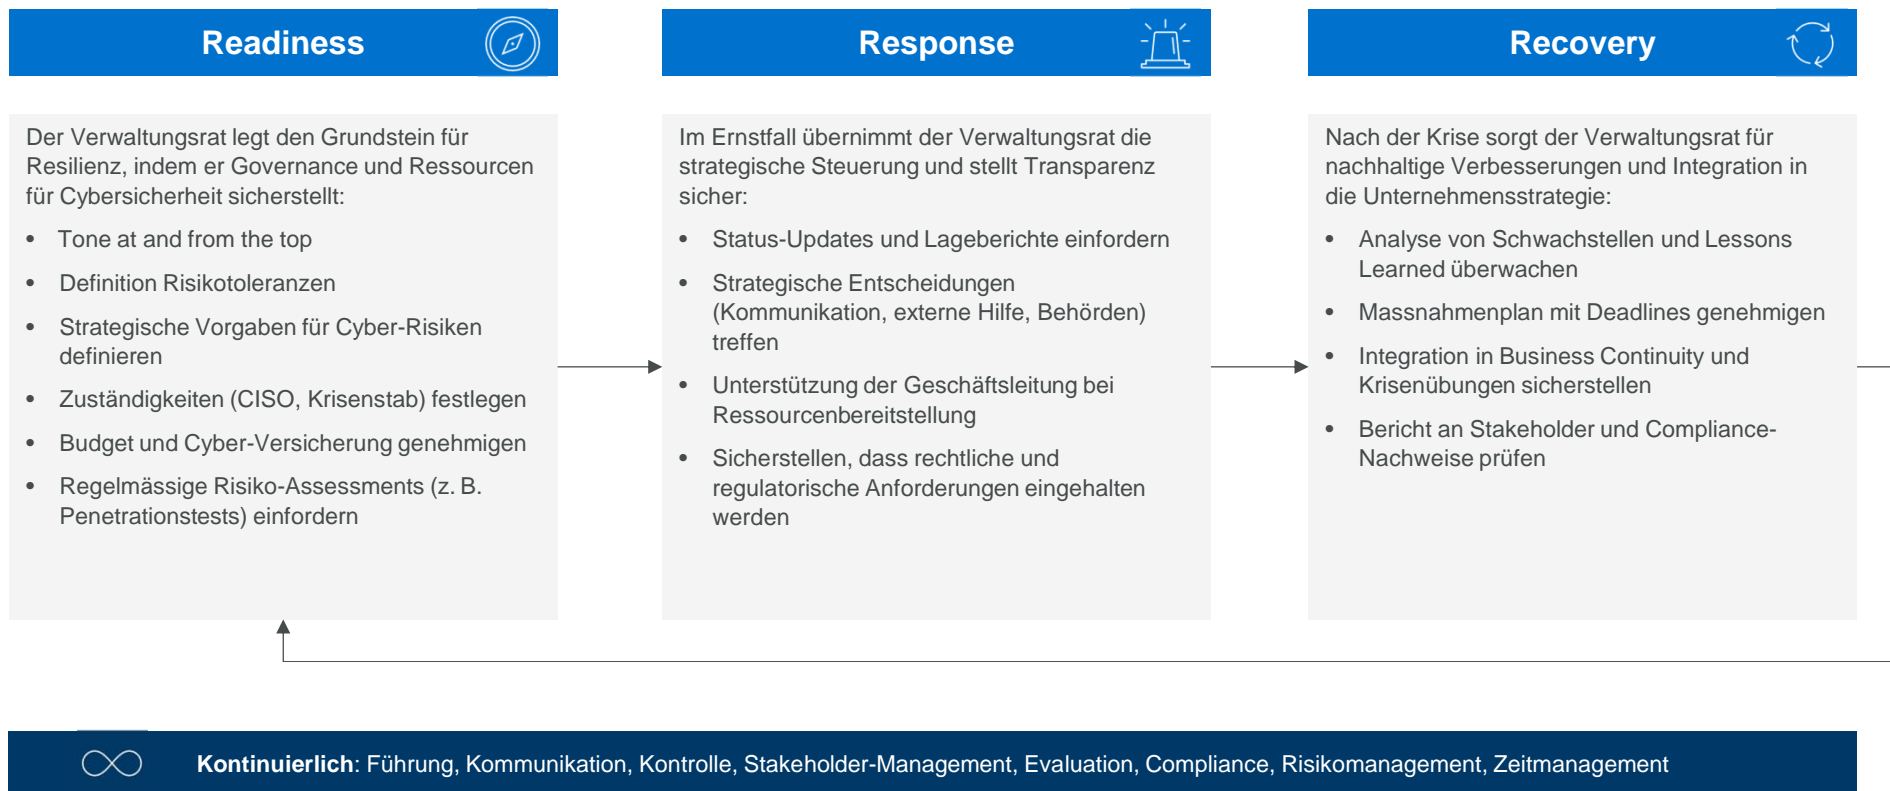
Readiness

Der Verwaltungsrat legt den Grundstein für Resilienz, indem er Governance und Ressourcen für Cybersicherheit sicherstellt:

- Tone at and from the top
- Definition Risikotoleranzen
- Strategische Vorgaben für Cyber-Risiken definieren
- Zuständigkeiten (CISO, Krisenstab) festlegen
- Budget und Cyber-Versicherung genehmigen
- Regelmässige Risiko-Assessments (z. B. Penetrationstests) einfordern

Response

Im Ernstfall übernimmt der Verwaltungsrat die strategische Steuerung und stellt Transparenz sicher:

- Status-Updates und Lageberichte einfordern
- Strategische Entscheidungen (Kommunikation, externe Hilfe, Behörden) treffen
- Unterstützung der Geschäftsleitung bei Ressourcenbereitstellung
- Sicherstellen, dass rechtliche und regulatorische Anforderungen eingehalten werden

Recovery

Nach der Krise sorgt der Verwaltungsrat für nachhaltige Verbesserungen und Integration in die Unternehmensstrategie:

- Analyse von Schwachstellen und Lessons Learned überwachen
- Massnahmenplan mit Deadlines genehmigen
- Integration in Business Continuity und Krisenübungen sicherstellen
- Bericht an Stakeholder und Compliance-Nachweise prüfen

**Kontinuierlich**: Führung, Kommunikation, Kontrolle, Stakeholder-Management, Evaluation, Compliance, Risikomanagement, Zeitmanagement